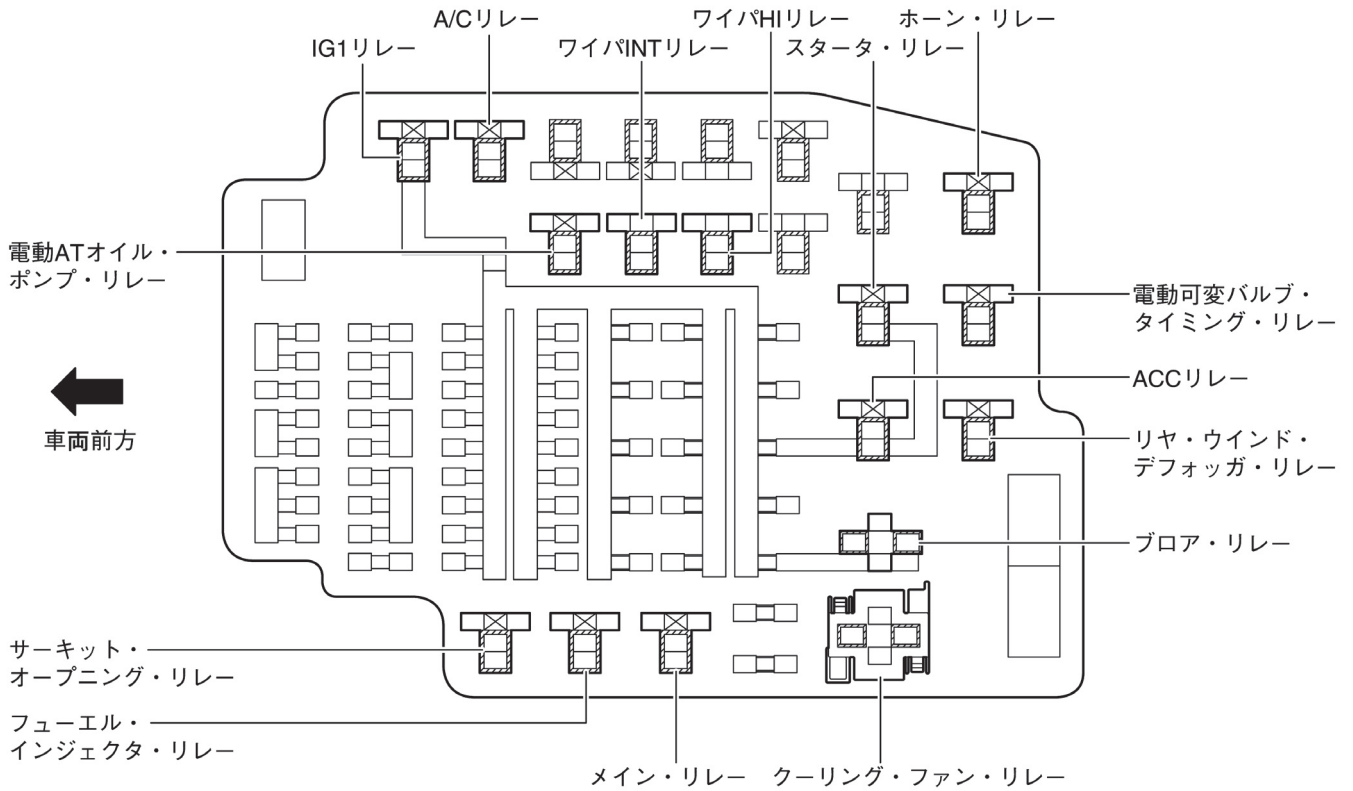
A/Cリレー

ワイパHIリレー

ホーン・リレー

IG1リレー

ワイパINTリレー

スタータ・リレー

電動ATオイル・ポンプ・リレー

電動可変バルブ・タイミング・リレー

ACCリレー

車両前方

リヤ・ウインド・デフォッガ・リレー

ブロア・リレー

サーキット・オープニング・リレー

フューエル・インジェクタ・リレー

メイン・リレー

クーリング・ファン・リレー